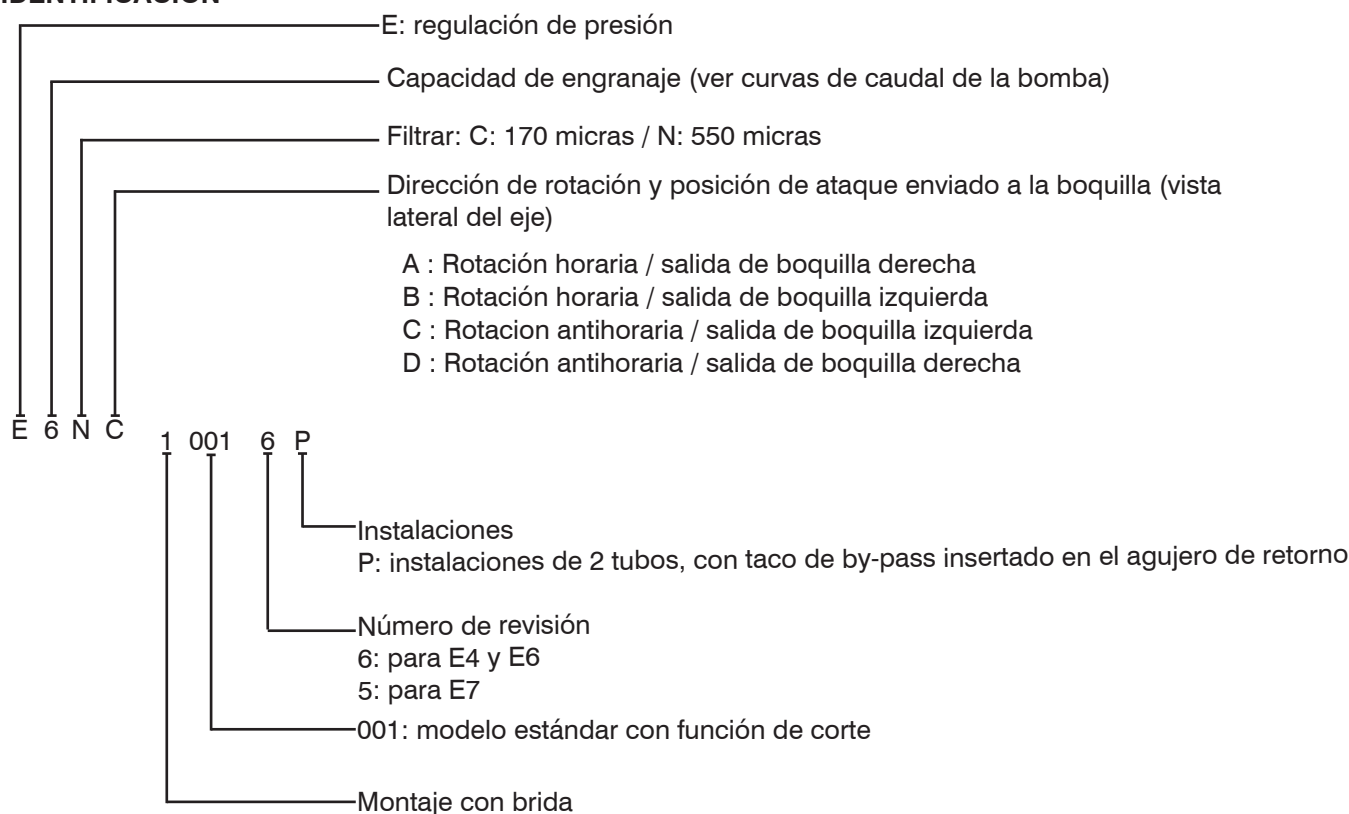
IDENTIFICACIÓN

E: regulación de presión

Capacidad de engranaje (ver curvas de caudal de la bomba)

Filtrar: C: 170 micras / N: 550 micras

Dirección de rotación y posición de ataque enviado a la boquilla (vista lateral del eje)

A : Rotación horaria / salida de boquilla derecha
B : Rotación horaria / salida de boquilla izquierda
C : Rotacion antihoraria / salida de boquilla izquierda
D : Rotación antihoraria / salida de boquilla derecha

E 6 N C 1 001 6 P

Instalaciones
P: instalaciones de 2 tubos, con taco de by-pass insertado en el agujero de retorno

Número de revisión
6: para E4 y E6
5: para E7

001: modelo estándar con función de corte

Montaje con brida